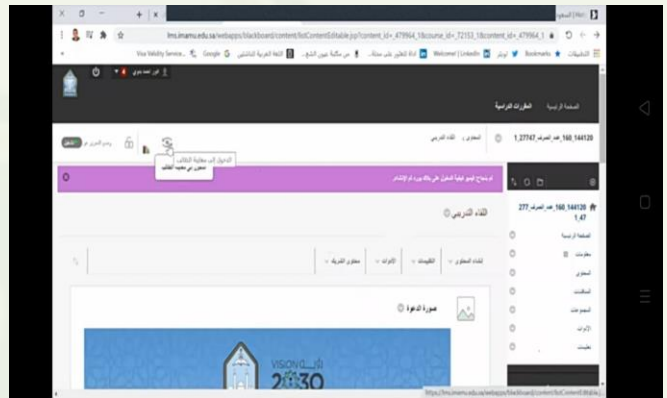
lms.imamu.edu.sa/webapps/blackboard/content/listContentEditable.jsp?content_id=_479964_1&course_id=_72153_1&content_id=_479964_1

Visa Validity Service | Google | اللغة العربية للناطقين | Welcome! | LinkedIn | تويتر | Bookmarks | التطبيقات

الصفحة الرئيسية | المقررات الدراسية

144120_160_1_27747 | المحتوى | اللقاء التدريبي

الدخول إلى معاينة الطالب

تشغيل عرض معاينة الطالب

وضع التحرير هو تشغيل

تم تمكين الضيوف الذين يقومون بالدخول على هذا المقرر لا لإشتراك

144120_160_قضم العرض_277_1_47

الصفحة الرئيسية

معلومات

المحتوى

المناقشات

المجموعات

الأدوات

تعليمات

اللقاء التدريبي

إنشاء المحتوى | التقييمات | الأدوات | محتوى الشريك

صورة الدعوة

VISION 2030

https://lms.imamu.edu.sa/webapps/blackboard/content/listContentEditable...